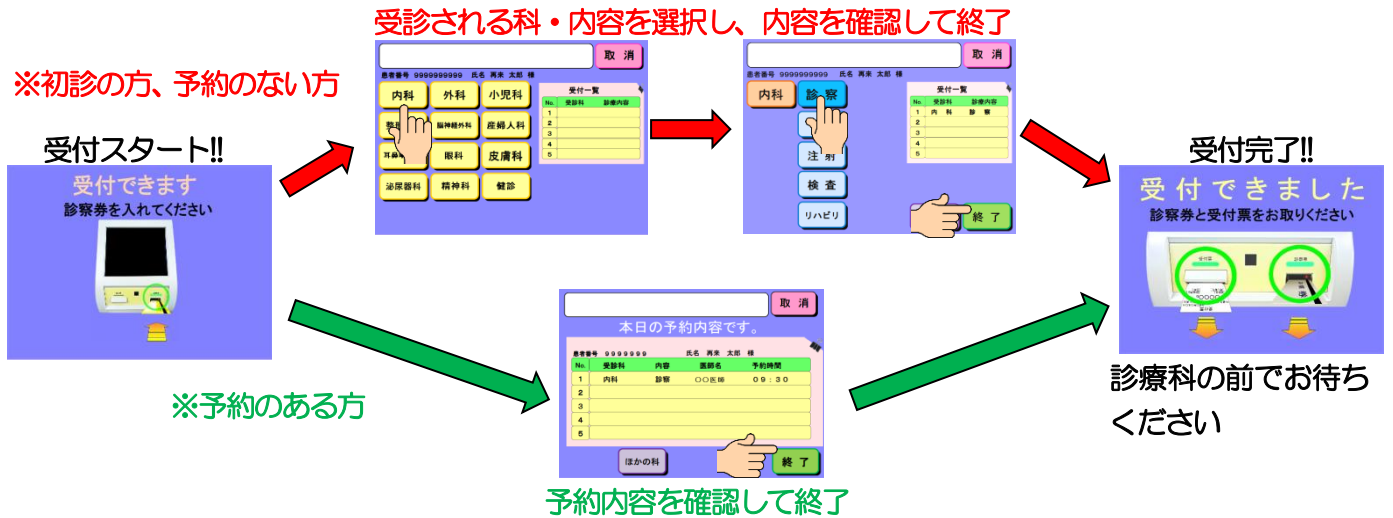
受診される科・内容を選択し、内容を確認して終了

※初診の方、予約のない方

受付スタート!!

受付できます
診察券を入れてください

取消
患者番号 9999999999 氏名 再来 太郎 様
内科
外科
小児科
整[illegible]
脳神経外科
産婦人科
耳鼻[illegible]
眼科
皮膚科
泌尿器科
精神科
健診

受付一覧
| No. | 受診科 | 診療内容 |
|---|---|---|
| 1 | | |
| 2 | | |
| 3 | | |
| 4 | | |
| 5 | | |

取消
患者番号 9999999999 氏名 再来 太郎 様
内科
診察
注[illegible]
検査
リハビリ
終了

受付一覧
| No. | 受診科 | 診療内容 |
|---|---|---|
| 1 | 内科 | 診察 |
| 2 | | |
| 3 | | |
| 4 | | |
| 5 | | |

受付完了!!

受付できました
診察券と受付票をお取りください

診療科の前でお待ちください

※予約のある方

取消
本日の予約内容です。
患者番号 9999999 氏名 再来 太郎 様
| No. | 受診科 | 内容 | 医師名 | 予約時間 |
|---|---|---|---|---|
| 1 | 内科 | 診察 | ○○医師 | 09:30 |
| 2 | | | | |
| 3 | | | | |
| 4 | | | | |
| 5 | | | | |
ほかの科
終了

予約内容を確認して終了